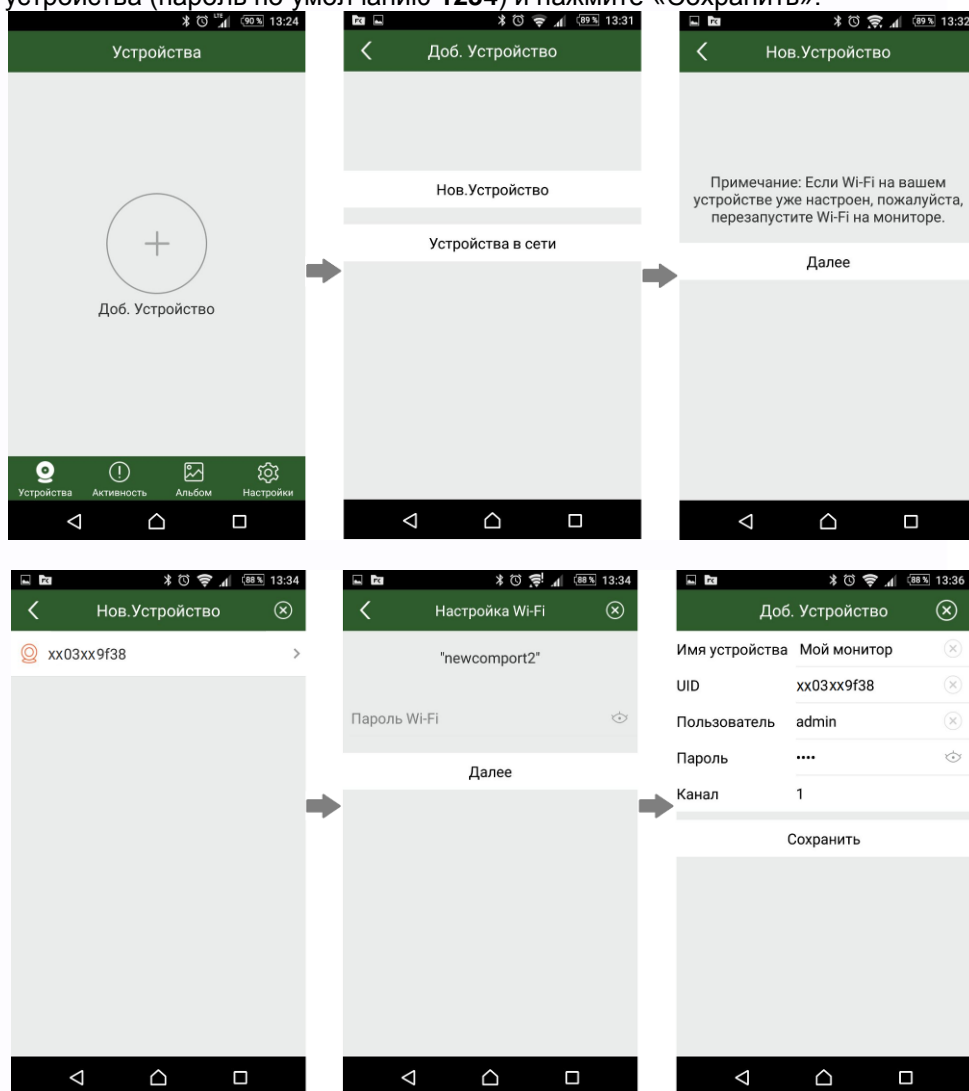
устройства (пароль по умолчанию 1234) и нажмите «Сохранить».

90% 13:24
Устройства
+
Доб. Устройство
Устройства Активность Альбом Настройки

89% 13:31
Доб. Устройство
Нов.Устройство
Устройства в сети

89% 13:32
Нов.Устройство
Примечание: Если Wi-Fi на вашем устройстве уже настроен, пожалуйста, перезапустите Wi-Fi на мониторе.
Далее

88% 13:34
Нов.Устройство
xx03xx9f38

88% 13:34
Настройка Wi-Fi
"newcomport2"
Пароль Wi-Fi
Далее

88% 13:36
Доб. Устройство
Имя устройства Мой монитор
UID xx03xx9f38
Пользователь admin
Пароль ····
Канал 1
Сохранить